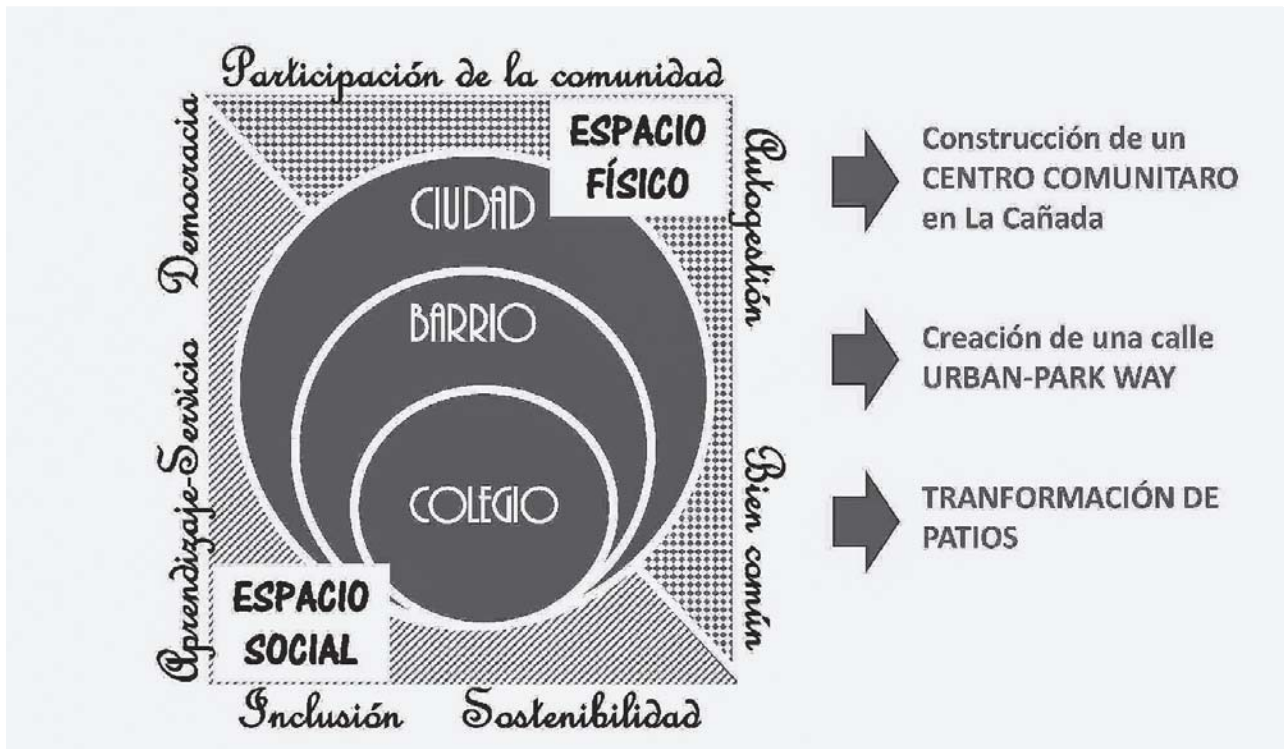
Participación de la comunidad

Democracia

Aprendizaje-Servicio

Autogestión

Bien común

ESPACIO FÍSICO

CIUDAD

BARRIO

COLEGIO

ESPACIO SOCIAL

Inclusión

Sostenibilidad

Construcción de un CENTRO COMUNITARO en La Cañada

Creación de una calle URBAN-PARK WAY

TRANFORMACIÓN DE PATIOS